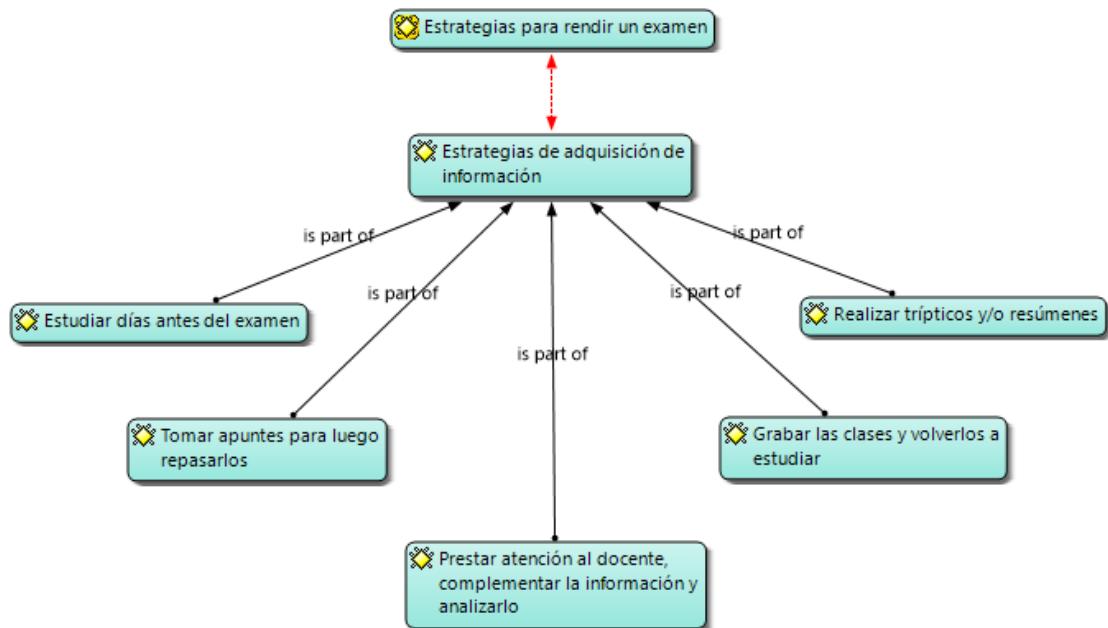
Estrategias para rendir un examen

Estrategias de adquisición de información

is part of

is part of

is part of

is part of

is part of

Estudiar días antes del examen

Realizar trípticos y/o resúmenes

Tomar apuntes para luego repasarlos

Grabar las clases y volverlos a estudiar

Prestar atención al docente, complementar la información y analizarlo